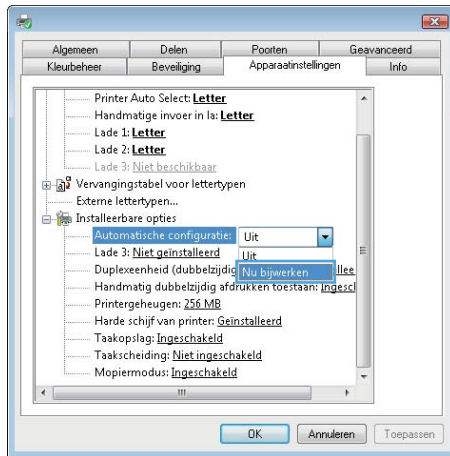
Algemeen
Delen
Poorten
Geavanceerd
Kleurbeheer
Beveiliging
Apparaatinstellingen
Info

Printer Auto Select: Letter
Handmatige invoer in la: Letter
Lade 1: Letter
Lade 2: Letter
Lade 3: Niet beschikbaar
Vervangingstabel voor lettertypen
Externe lettertypen...
Installeerbare opties
Automatische configuratie: Uit
Lade 3: Niet geïnstalleerd
Uit
Duplexeenheid (dubbelzijdig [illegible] lee
Nu bijwerken
Handmatig dubbelzijdig afdrukken toestaan: Ingesc
Printergeheugen: 256 MB
Harde schijf van printer: Geïnstalleerd
Taakopslag: Ingeschakeld
Taakscheiding: Niet ingeschakeld
Mopiermodus: Ingeschakeld

OK
Annuleren
Toepassen